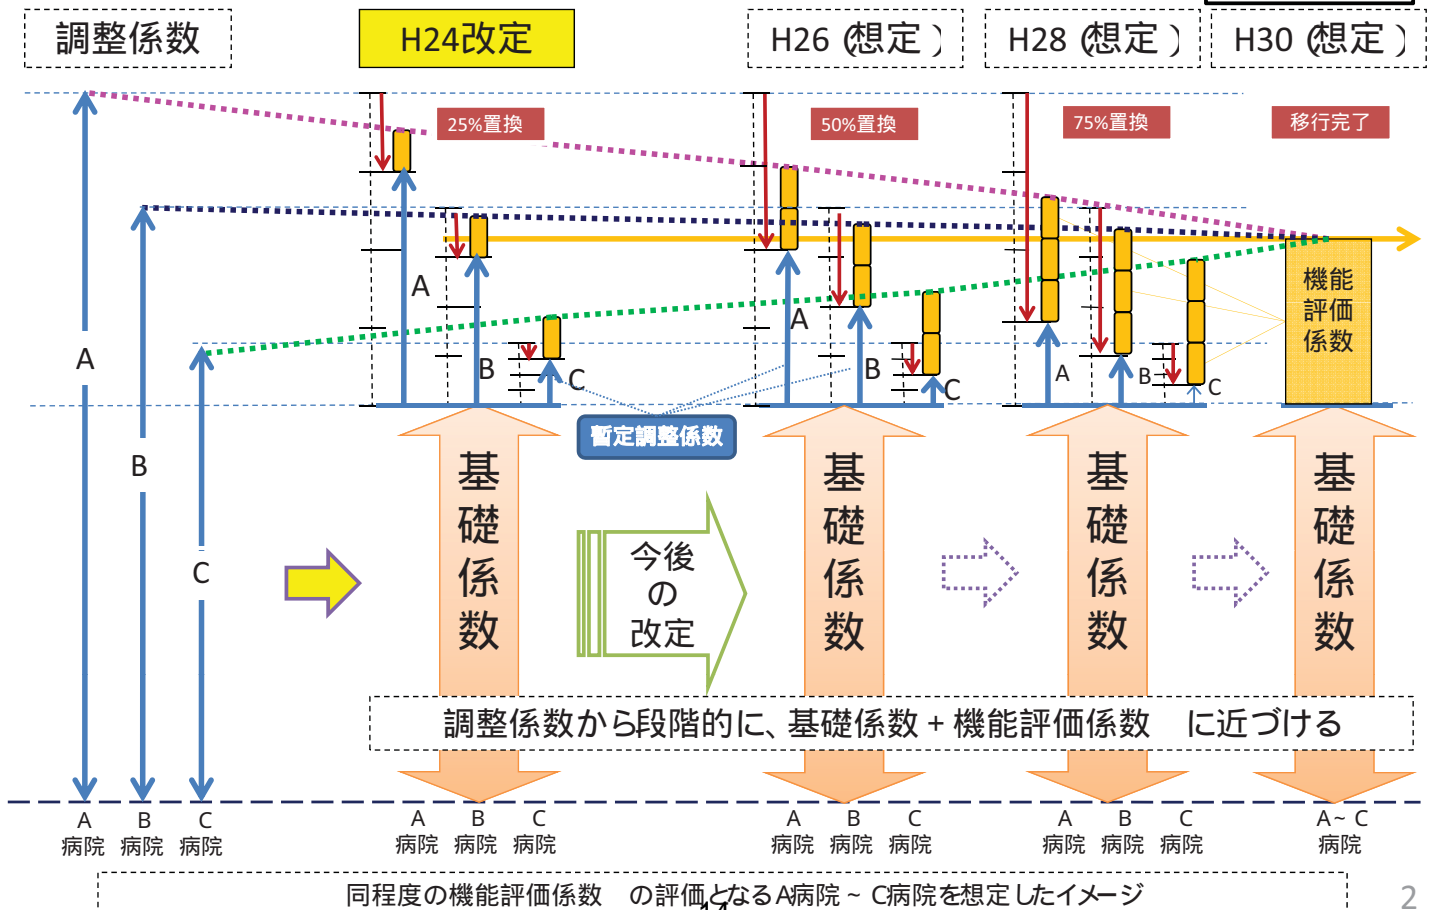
調整係数

H24改定

H26 (想定)

H28 (想定)

H30 (想定)

25%置換

50%置換

75%置換

移行完了

A

B

C

A

B

C

A

B

C

A

B

C

機能評価係数

暫定調整係数

基礎係数

今後の改定

基礎係数

基礎係数

基礎係数

調整係数から段階的に、基礎係数 + 機能評価係数 に近づける

A 病院 B 病院 C 病院

A 病院 B 病院 C 病院

A 病院 B 病院 C 病院

A 病院 B 病院 C 病院

A~C 病院

同程度の機能評価係数 の評価となるA病院 ~ C病院を想定したイメージ

2